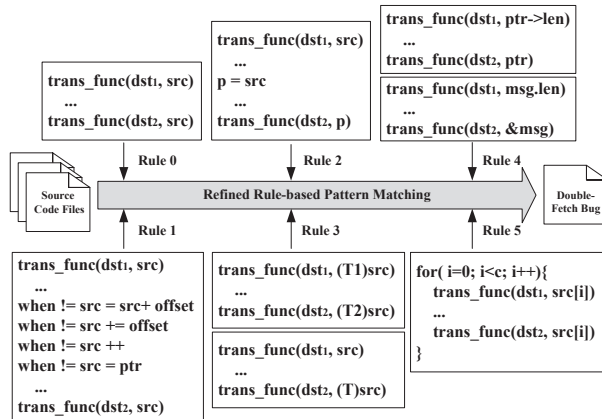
trans_func(dst$_1$, src)
...
trans_func(dst$_2$, src)

Rule 0

trans_func(dst$_1$, src)
...
p = src
...
trans_func(dst$_2$, p)

Rule 2

trans_func(dst$_1$, ptr->len)
...
trans_func(dst$_2$, ptr)

trans_func(dst$_1$, msg.len)
...
trans_func(dst$_2$, &msg)

Rule 4

Source Code Files

Refined Rule-based Pattern Matching

Double-Fetch Bug

Rule 1

Rule 3

Rule 5

trans_func(dst$_1$, src)
...
when != src = src+ offset
when != src += offset
when != src ++
when != src = ptr
...
trans_func(dst$_2$, src)

trans_func(dst$_1$, (T1)src)
...
trans_func(dst$_2$, (T2)src)

trans_func(dst$_1$, src)
...
trans_func(dst$_2$, (T)src)

for( i=0; i<c; i++){
trans_func(dst$_1$, src[i])
...
trans_func(dst$_2$, src[i])
}